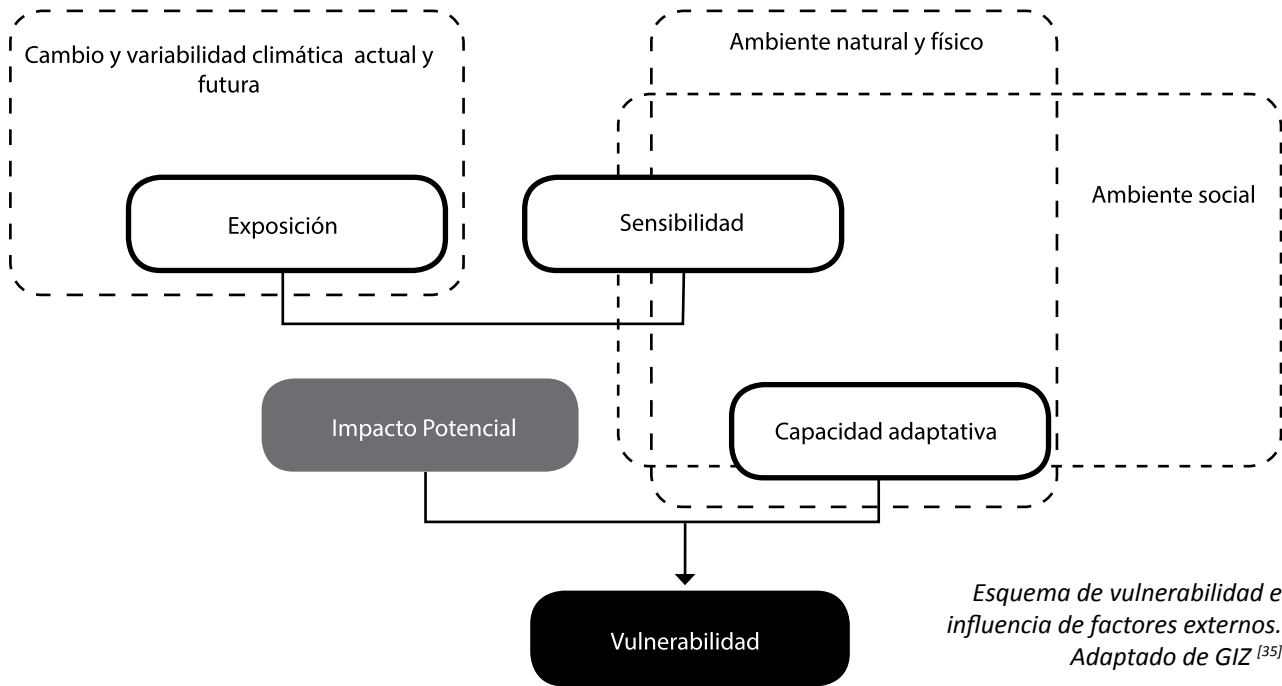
Cambio y variabilidad climática actual y futura

Ambiente natural y físico

Ambiente social

Exposición

Sensibilidad

Impacto Potencial

Capacidad adaptativa

Vulnerabilidad

Esquema de vulnerabilidad e influencia de factores externos. Adaptado de GIZ $^{[35]}$